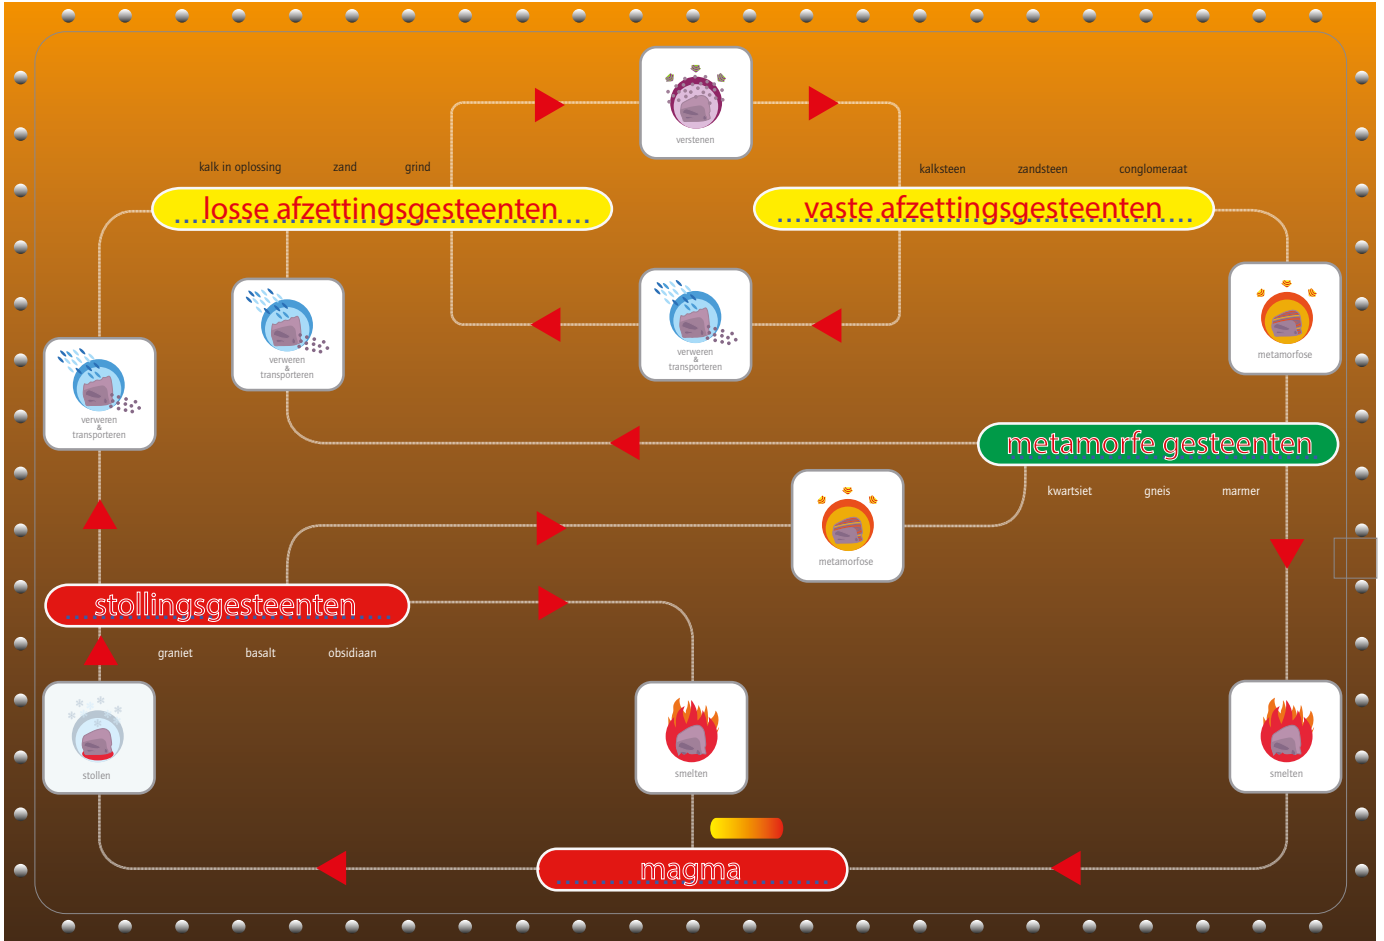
verstenen

kalk in oplossing
zand
grind

losse afzettingsgesteenten

kalksteen
zandsteen
conglomeraat

vaste afzettingsgesteenten

verweren & transporteren

verweren & transporteren

verweren & transporteren

metamorfose

metamorfe gesteenten

kwartsiet
gneis
marmer

metamorfose

stollingsgesteenten

graniet
basalt
obsidiaan

stollen

smelten

smelten

magma